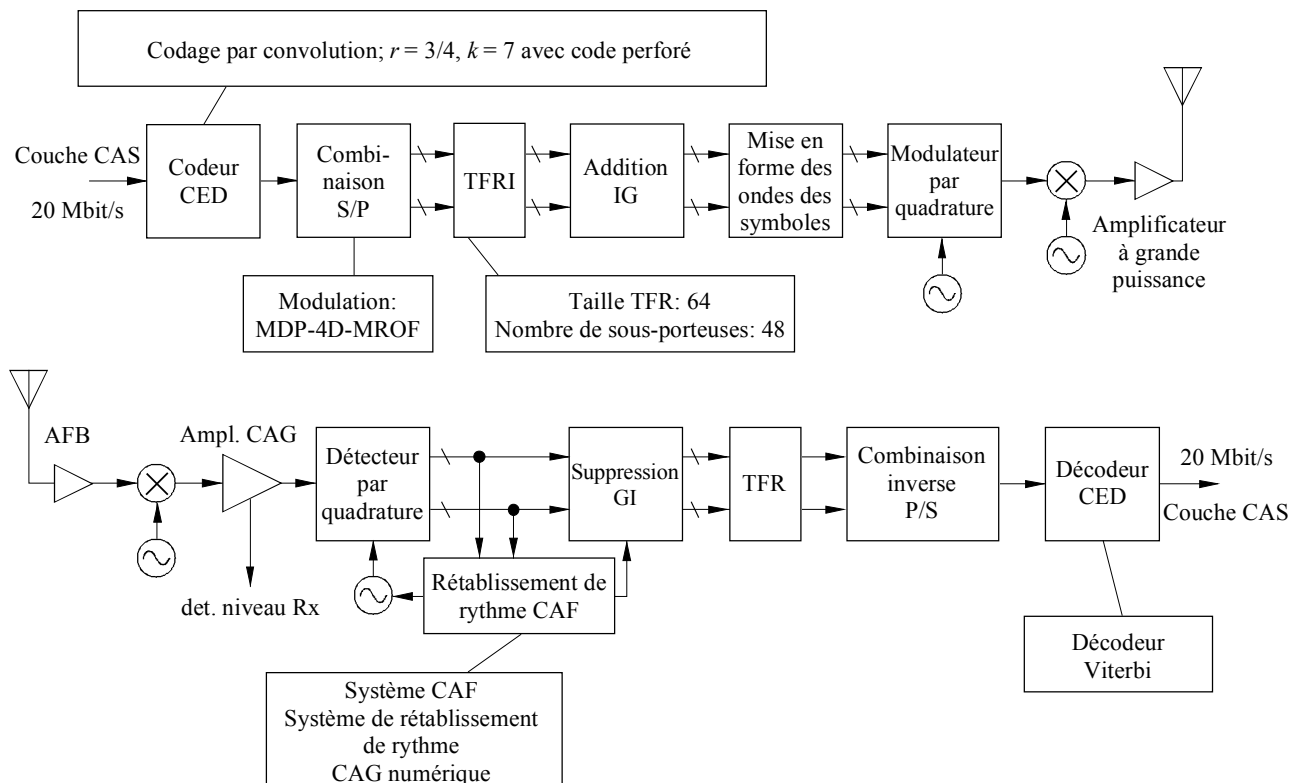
Codage par convolution; $r = 3/4$, $k = 7$ avec code perforé

Couche CAS

20 Mbit/s

Codeur CED

Combinaison S/P

TFRI

Addition IG

Mise en forme des ondes des symboles

Modulateur par quadrature

Amplificateur à grande puissance

Modulation: MDP-4D-MROF

Taille TFR: 64
Nombre de sous-porteuses: 48

AFB

Ampl. CAG

Détecteur par quadrature

Suppression GI

TFR

Combinaison inverse P/S

Décodeur CED

20 Mbit/s

Couche CAS

det. niveau Rx

Rétablissement de rythme CAF

Décodeur Viterbi

Système CAF
Système de rétablissement de rythme
CAG numérique